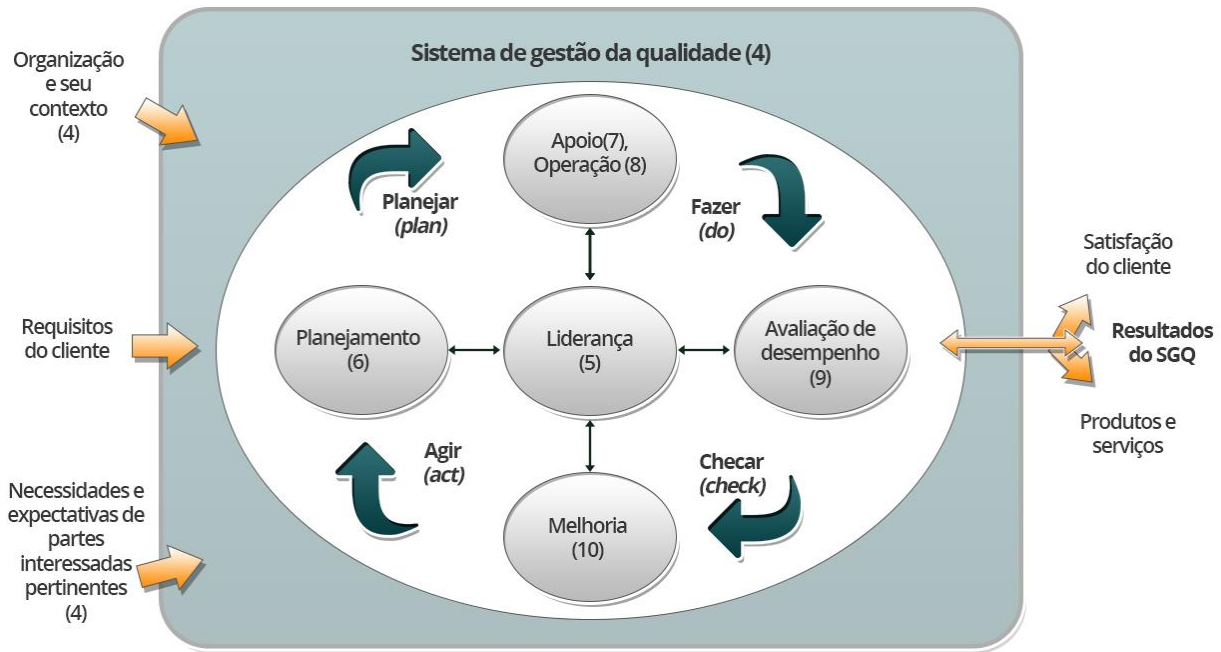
Organização e seu contexto (4)

Requisitos do cliente

Necessidades e expectativas de partes interessadas pertinentes (4)

Sistema de gestão da qualidade (4)

Planejar *(plan)*

Apoio(7), Operação (8)

Fazer *(do)*

Planejamento (6)

Liderança (5)

Avaliação de desempenho (9)

Agir *(act)*

Checar *(check)*

Melhoria (10)

Satisfação do cliente

Resultados do SGQ

Produtos e serviços